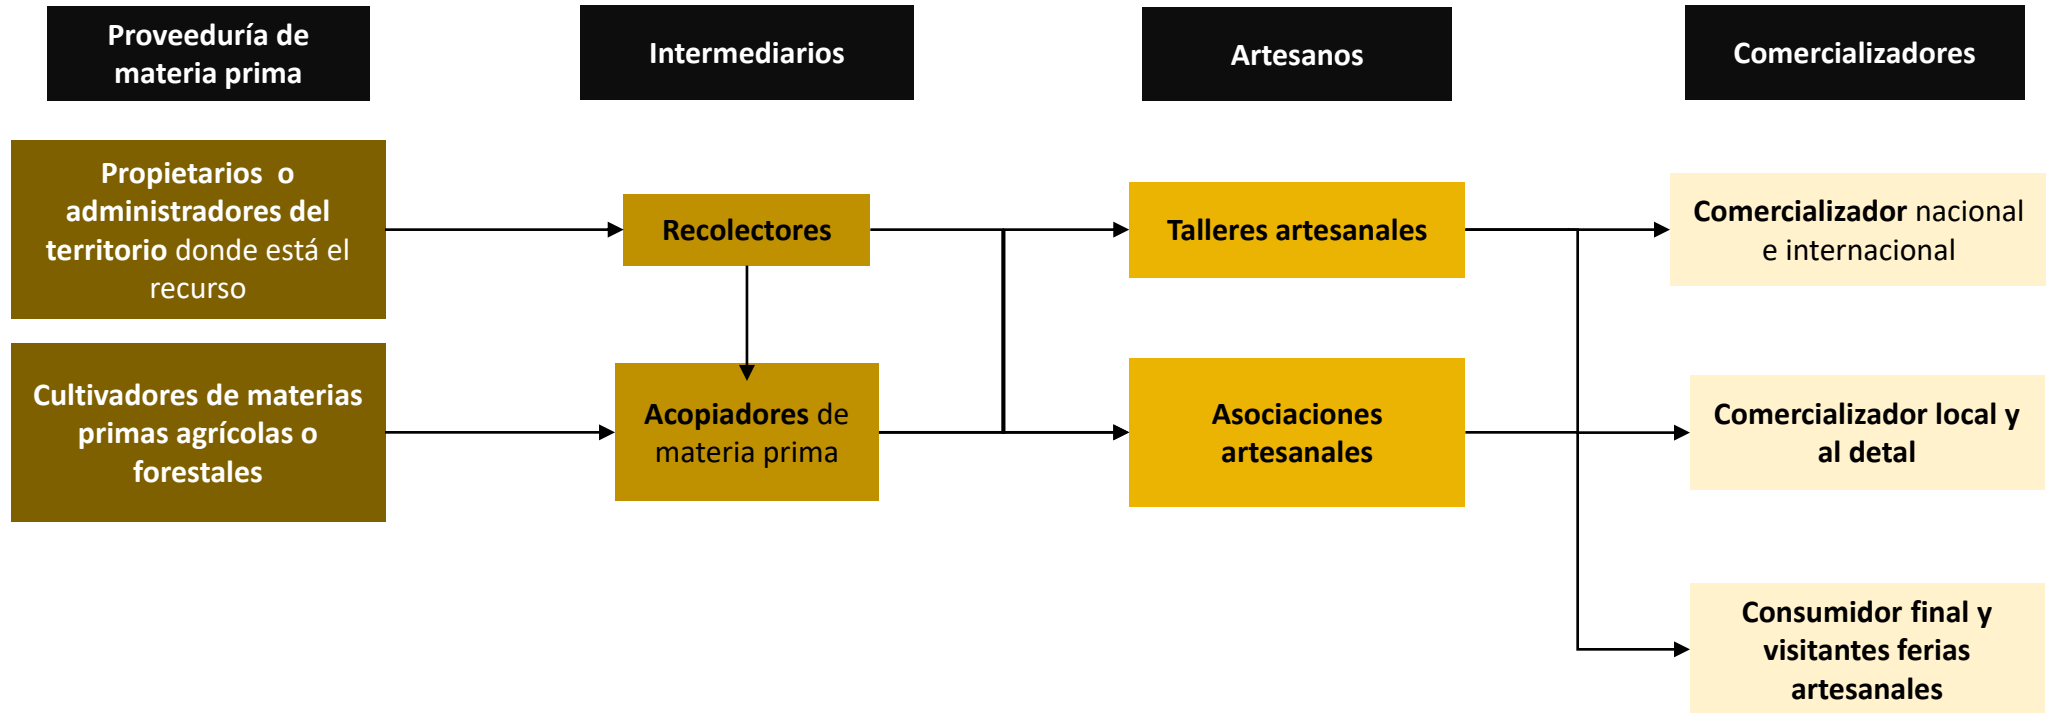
Proveeduría de materia prima

Intermediarios

Artesanos

Comercializadores

Propietarios o administradores del territorio donde está el recurso

Recolectores

Talleres artesanales

Comercializador nacional e internacional

Cultivadores de materias primas agrícolas o forestales

Acopiadores de materia prima

Asociaciones artesanales

Comercializador local y al detal

Consumidor final y visitantes ferias artesanales